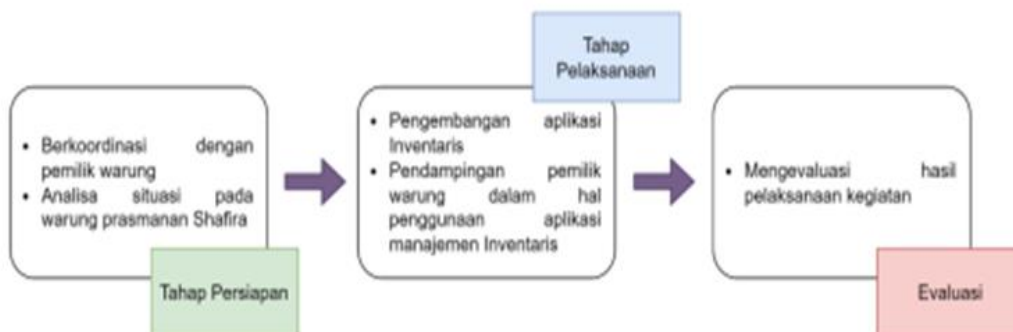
- Berkoordinasi dengan pemilik warung
- Analisa situasi pada warung prasmanan Shafira

Tahap Persiapan

Tahap Pelaksanaan

- Pengembangan aplikasi Inventaris
- Pendampingan pemilik warung dalam hal penggunaan aplikasi manajemen Inventaris

- Mengevaluasi hasil pelaksanaan kegiatan

Evaluasi